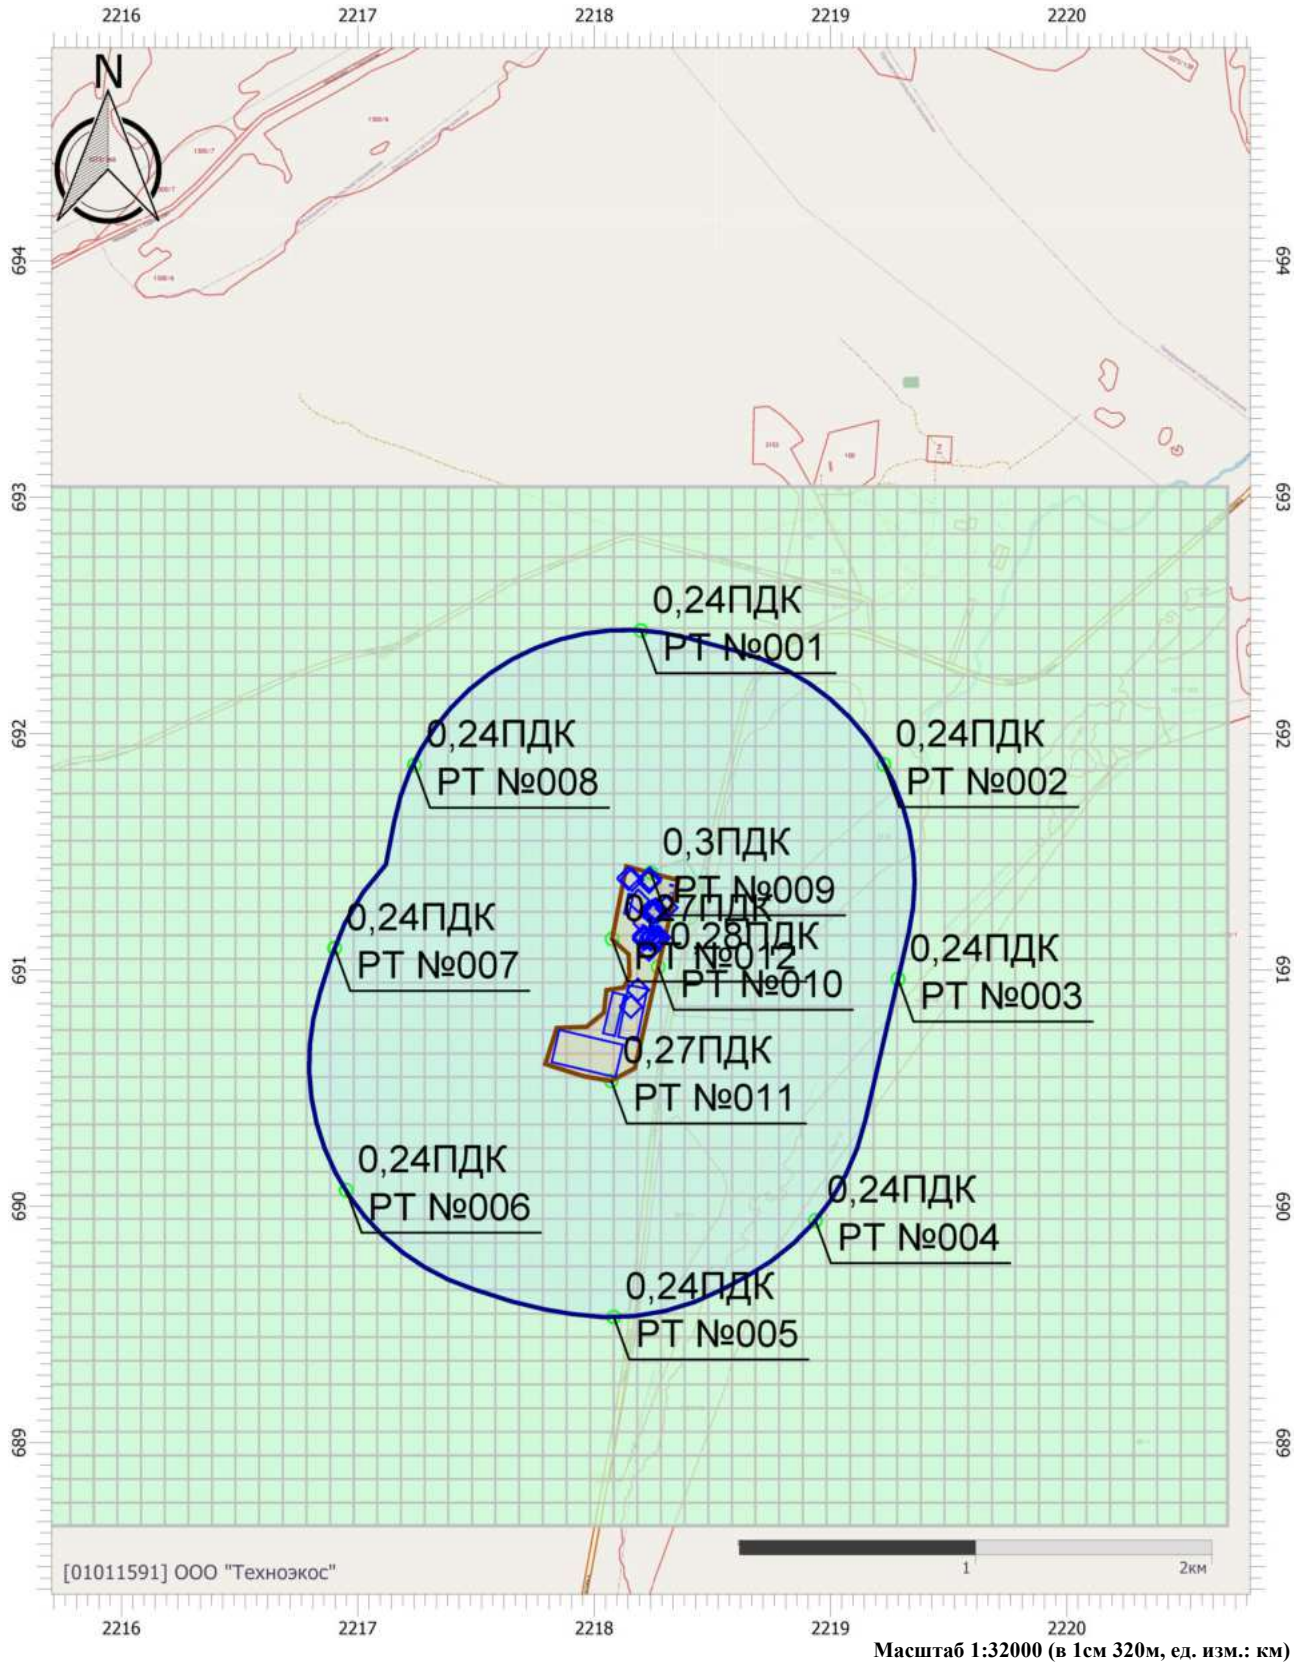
2216 2217 2218 2219 2220

N

694 694

693 693

692 692

691 691

690 690

689 689

0,24ПДК
РТ №001

0,24ПДК
РТ №008

0,24ПДК
РТ №002

0,3ПДК
РТ №009

0,27ПДК
РТ №012

0,28ПДК
РТ №010

0,24ПДК
РТ №007

0,24ПДК
РТ №003

0,27ПДК
РТ №011

0,24ПДК
РТ №006

0,24ПДК
РТ №004

0,24ПДК
РТ №005

[01011591] ООО "Техноэкос"

1 2км

2216 2217 2218 2219 2220

Масштаб 1:32000 (в 1см 320м, ед. изм.: км)